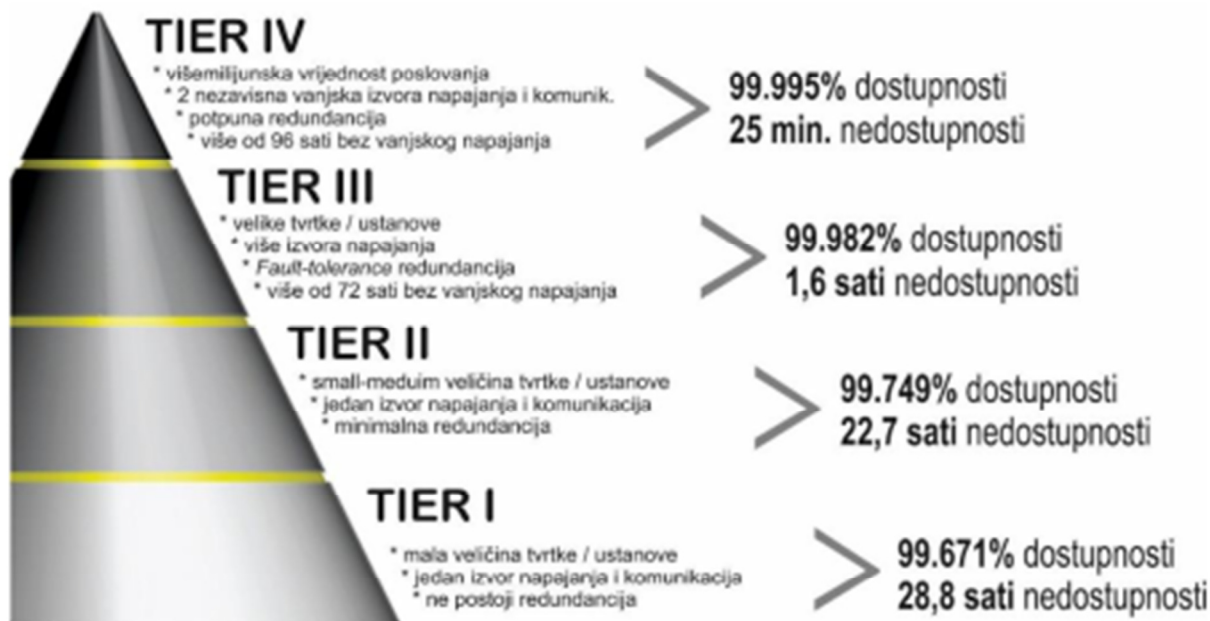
TIER IV

* višemilijunska vrijednost poslovanja
* 2 nezavisna vanjska izvora napajanja i komunik.
* potpuna redundancija
* više od 96 sati bez vanjskog napajanja

**99.995%** dostupnosti
**25 min.** nedostupnosti

TIER III

* velike tvrtke / ustanove
* više izvora napajanja
* *Fault-tolerance* redundancija
* više od 72 sati bez vanjskog napajanja

**99.982%** dostupnosti
**1,6 sati** nedostupnosti

TIER II

* small-meduim veličina tvrtke / ustanove
* jedan izvor napajanja i komunikacija
* minimalna redundancija

**99.749%** dostupnosti
**22,7 sati** nedostupnosti

TIER I

* mala veličina tvrtke / ustanove
* jedan izvor napajanja i komunikacija
* ne postoji redundancija

**99.671%** dostupnosti
**28,8 sati** nedostupnosti